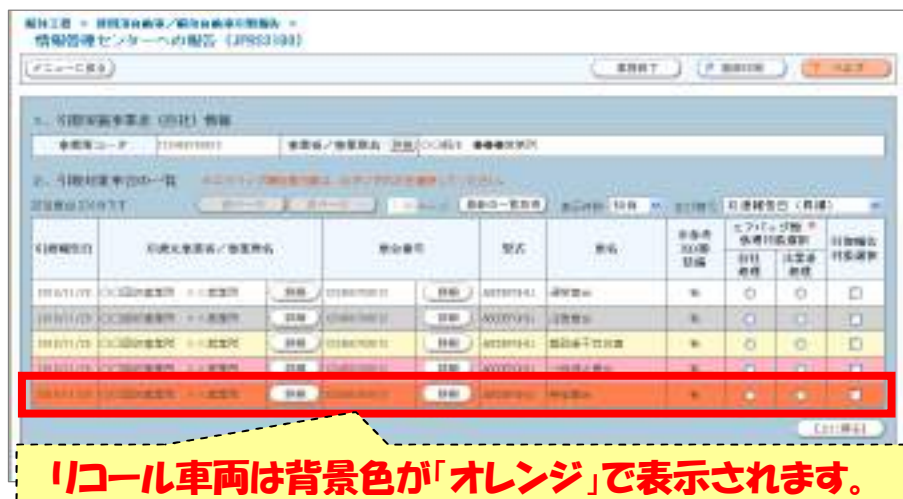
情報管理センターへの報告（JPRS3100）

メニューに戻る

1. 引取実施事業者（自社）情報

2. 引取対象車台の一覧

引取報告日

エアバッグ類

詳細

詳細

詳細

詳細

詳細

詳細

詳細

詳細

詳細

詳細

上に戻る

リコール車両は背景色が「オレンジ」で表示されます。